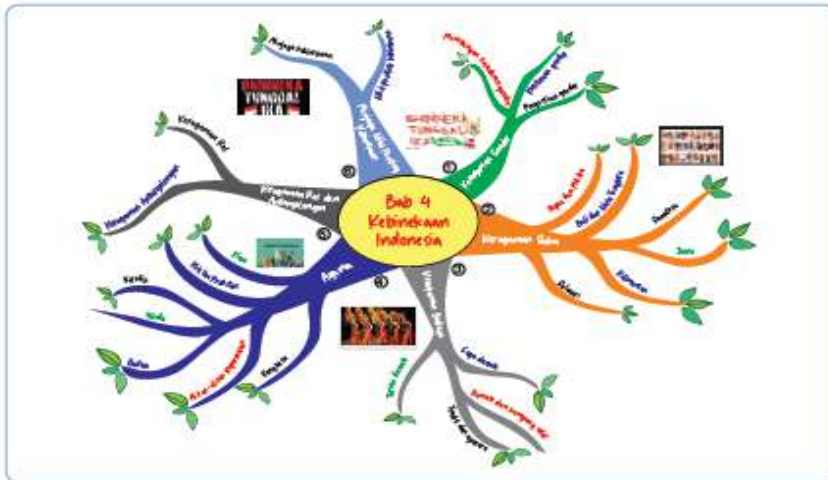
Bab 4
Kebinekaan Indonesia

BHINNEKA TUNGGAL IKA

BHINNEKA TUNGGAL IKA

Keragaman Ras dan Antargolongan

Keragaman Ras

Keragaman Antargolongan

Agama

Islam

Kristen

Katolik

Hindu

Budha

Khonghucu

Aliran dan Kepercayaan

Keragaman Budaya

Seni Budaya

Rumah Adat

Keragaman Suku

Suku Bangsa

Sumatra

Jawa

Kalimantan

Sulawesi

Keragaman Gender

Pengertian gender

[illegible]